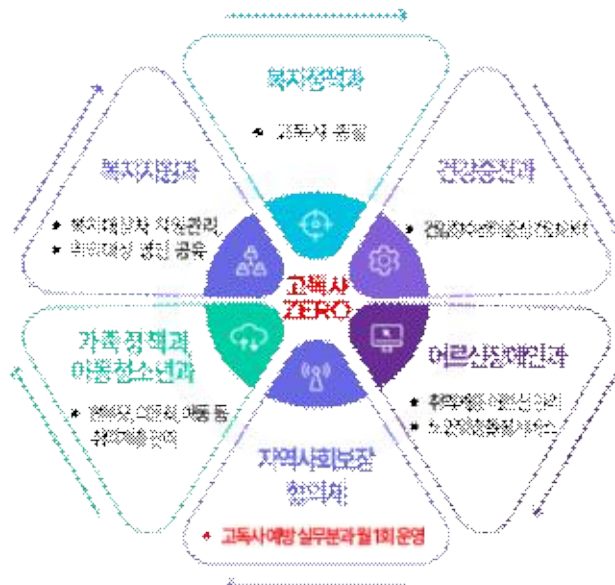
복지정책과

고독사 총괄

복지지원과

복지대상자 사례관리

위기대상 발굴 공유

건강증진과

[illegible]

고독사
ZERO

가족정책과
아동청소년과

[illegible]

어르신장애인과

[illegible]

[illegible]

지역사회보장
협의체

고독사예방 실무분과 월1회 운영